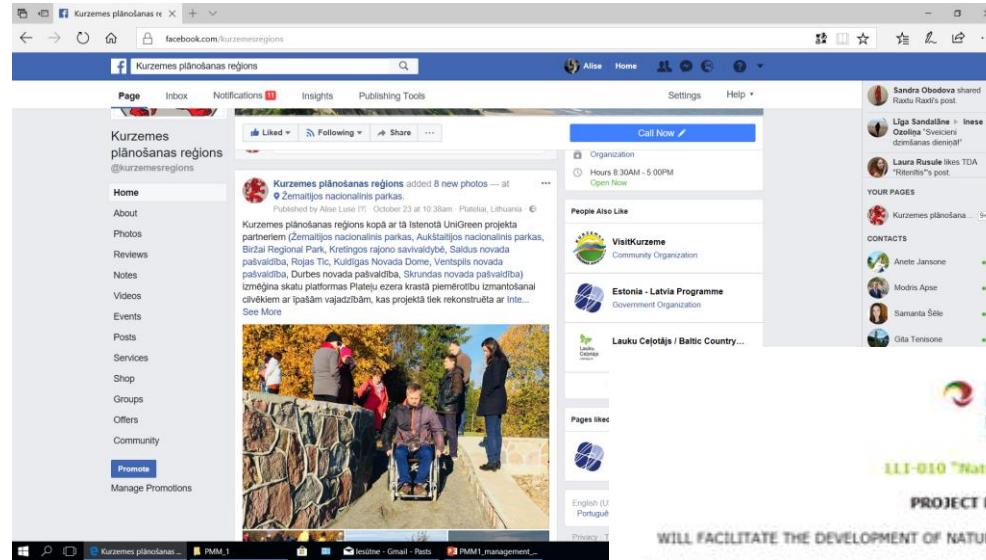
Kurzemes plānošanas re ×

facebook.com/kurzemesregions

Kurzemes plānošanas reģions

Alise Home

Page Inbox Notifications 11 Insights Publishing Tools Settings Help ▾

Kurzemes plānošanas reģions
@kurzemesregions

Home
About
Photos
Reviews
Notes
Videos
Events
Posts
Services
Shop
Groups
Offers
Community

Promote
Manage Promotions

Liked ▾ Following ▾ Share ···

Call Now

Organization
Hours 8:30AM - 5:00PM
Open Now

Kurzemes plānošanas reģions added 8 new photos — at Žemaitijos nacionalinis parkas.
Published by Alise Luse [?] · October 23 at 10:38am · Plateliai, Lithuania ·

Kurzemes plānošanas reģions kopā ar tā Istenotā UniGreen projekta partneriem (Žemaitijos nacionalinis parkas, Aukštaitijos nacionalinis parkas, Biržai Regional Park, Kretingos rajono savivaldybė, Saldus novada pašvaldība, Rojas Tic, Kuldīgas Novada Dome, Ventspils novada pašvaldība, Durbes novada pašvaldība, Skrundas novada pašvaldība) izmēģina skatu platformas Plateju ezera krastā piemērotību izmantošanai cilvēkiem ar īpašām vajadzībām, kas projektā tiek rekonstruēta ar Inte...
See More

People Also Like

VisitKurzeme
Community Organization

Estonia - Latvia Programme
Government Organization

Lauku Ceļotājs / Baltic Country...

Pages liked

English (U
Portuguê

Privacy · T

Sandra Obodova shared Raxtu Raxti's post.
Līga Sandalāne ▸ Inese Ozoliņa "Sveicieni dzimšanas dienā!"
Laura Rusule likes TDA "Ritenītis"'s post.

YOUR PAGES
Kurzemes plānoša...

CONTACTS
Anete Jansone
Modris Apse
Samanta Šēle
Gita Tenisone

LLI-010 "Nat
PROJECT
WILL FACILITATE THE DEVELOPMENT OF NATU

Kurzemes plānošanas ... PMM_1 Iesūtne - Gmail - Pasts PMM1_management_